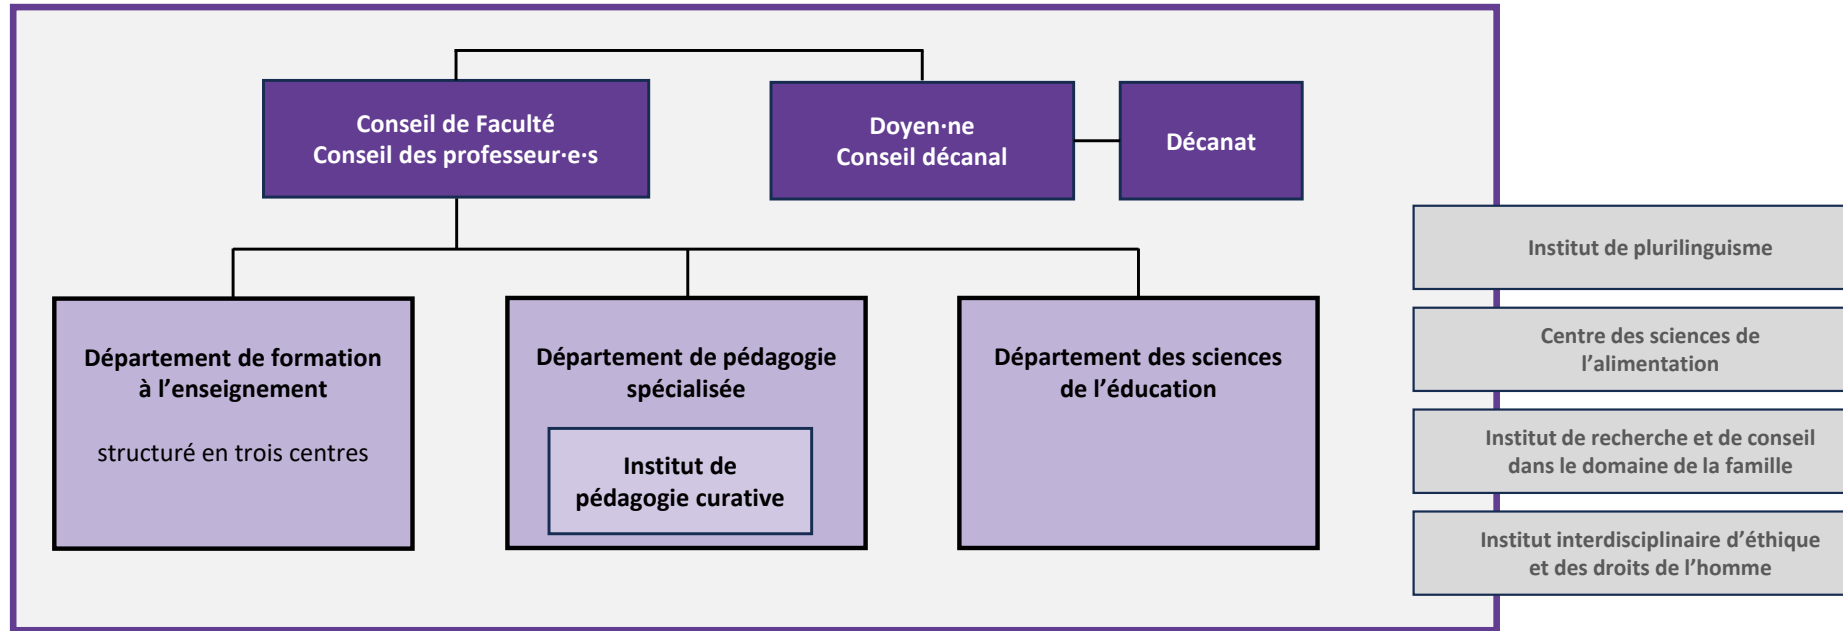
Conseil de Faculté
Conseil des professeur·e·s

Doyen·ne
Conseil décanal

Décanat

Département de formation à l’enseignement

structuré en trois centres

Département de pédagogie spécialisée

Institut de pédagogie curative

Département des sciences de l’éducation

Institut de plurilinguisme

Centre des sciences de l’alimentation

Institut de recherche et de conseil dans le domaine de la famille

Institut interdisciplinaire d’éthique et des droits de l’homme